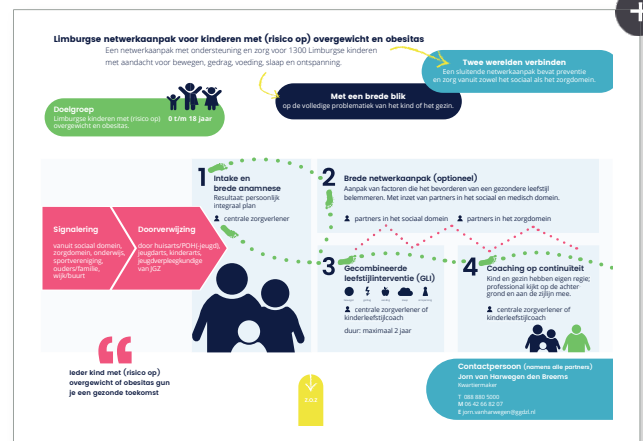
Limburgse netwerkaanpak voor kinderen met (risico op) overgewicht en obesitas

Een netwerkaanpak met ondersteuning en zorg voor 1300 Limburgse kinderen met aandacht voor bewegen, gedrag, voeding, slaap en ontspanning.

Twee werelden verbinden
Een sluitende netwerkaanpak bevat preventie en zorg vanuit zowel het sociaal als het zorgdomein.

Met een brede blik
op de volledige problematiek van het kind of het gezin.

Doelgroep
Limburgse kinderen met (risico op) overgewicht en obesitas.

0 t/m 18 jaar

Signalering
vanuit sociaal domein, zorgdomein, onderwijs, sportvereniging, ouders/familie, wijk/buurt

Doorverwijzing
door huisarts/POH(-jeugd), jeugdarts, kinderarts, jeugdverpleegkundige van JGZ

1 Intake en brede anamnese
Resultaat: persoonlijk integraal plan
centrale zorgverlener

2 Brede netwerkaanpak (optioneel)
Aanpak van factoren die het bevorderen van een gezondere leefstijl belemmeren. Met inzet van partners in het sociaal en medisch domein.
partners in het sociaal domein
partners in het zorgdomein

3 Gecombineerde leefstijlinterventie (GLI)
centrale zorgverlener of kinderleefstijlcoach
duur: maximaal 2 jaar

4 Coaching op continuiteit
Kind en gezin hebben eigen regie; professional kijkt op de achter grond en aan de zijlijn mee.
centrale zorgverlener of kinderleefstijlcoach

Ieder kind met (risico op) overgewicht of obesitas gun je een gezonde toekomst

Contactpersoon (namens alle partners)
Jorn van Harwegen den Breems
Kwartiermaker
T 088 880 5000
M 06 42 66 82 07
E jorn.vanharwegen@ggdzl.nl